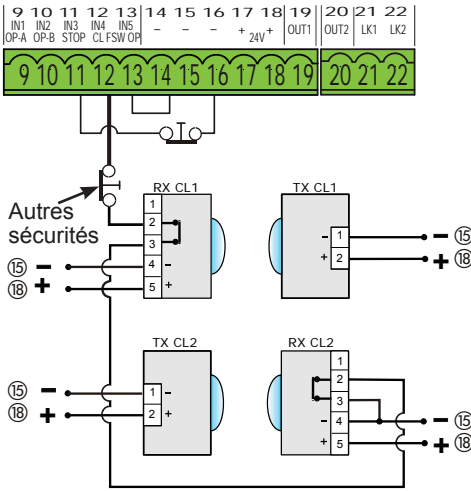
9 10 11 12 13 14 15 16 17 18 19 20 21 22
IN1 OP-A IN2 OP-B IN3 STOP IN4 CL IN5 FSW OP – – – + 24V + OUT1 OUT2 LK1 LK2

9 10 11 12 13 14 15 16 17 18 19 20 21 22

Autres sécurités

RX CL1
1
2
3
4 –
5 +

⑮ –
⑱ +

TX CL1
– 1
+ 2
– ⑮
+ ⑱

TX CL2
1 –
2 +
⑮ –
⑱ +

RX CL2
1
2
3
– 4
+ 5
– ⑮
+ ⑱